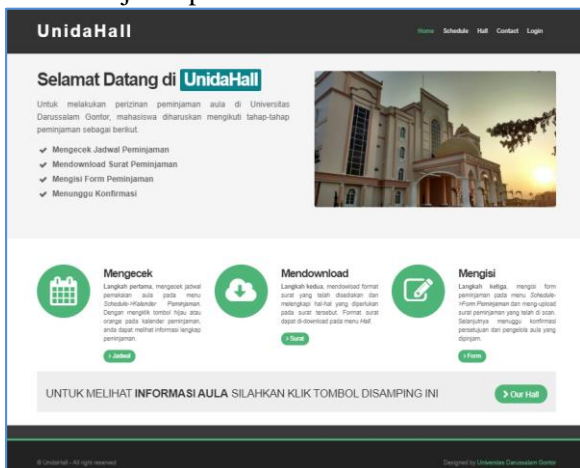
UnidaHall

Home Schedule Hall Contact Login

Selamat Datang di UnidaHall

Untuk melakukan perizinan peminjaman aula di Universitas Darussalam Gontor, mahasiswa diharuskan mengikuti tahap-tahap peminjaman sebagai berikut.

Mengecek Jadwal Peminjaman
Mendownload Surat Peminjaman
Mengisi Form Peminjaman
Menunggu Konfirmasi

Mengecek

Langkah pertama, mengecek jadwal pemakaian aula pada menu Schedule->Kalender Peminjaman. Dengan mengklik tombol hijau atau orange pada kalender peminjaman, anda dapat melihat informasi lengkap peminjaman.

› Jadwal

Mendownload

Langkah kedua, mendownload format surat yang telah disediakan dan melengkapi hal-hal yang diperlukan pada surat tersebut. Format surat dapat di-download pada menu Hall.

› Surat

Mengisi

Langkah ketiga, mengisi form peminjaman pada menu Schedule->Form Peminjaman dan meng-upload surat peminjaman yang telah di scan. Selanjutnya menunggu konfirmasi persetujuan dari pengelola aula yang dipinjam.

› Form

UNTUK MELIHAT INFORMASI AULA SILAHKAN KLIK TOMBOL DISAMPING INI

› Our Hall

© UnidaHall - All right reserved

Designed by Universitas Darussalam Gontor